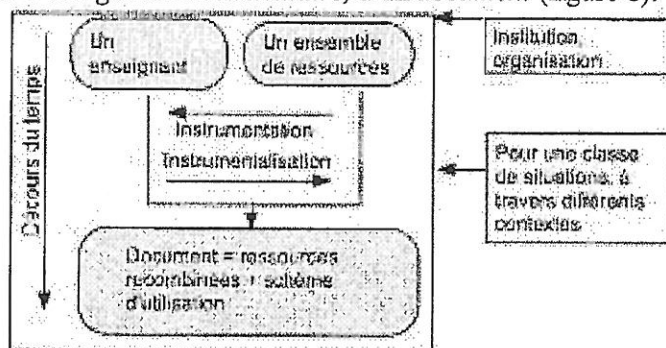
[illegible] (figure 3).

Un enseignant

Un ensemble de ressources

Institution organisation

Décours du temps

Instrumentation

Instrumentalisation

Pour une classe de situations, à travers différents contextes

Document = ressources recombinées + schème d'utilisation